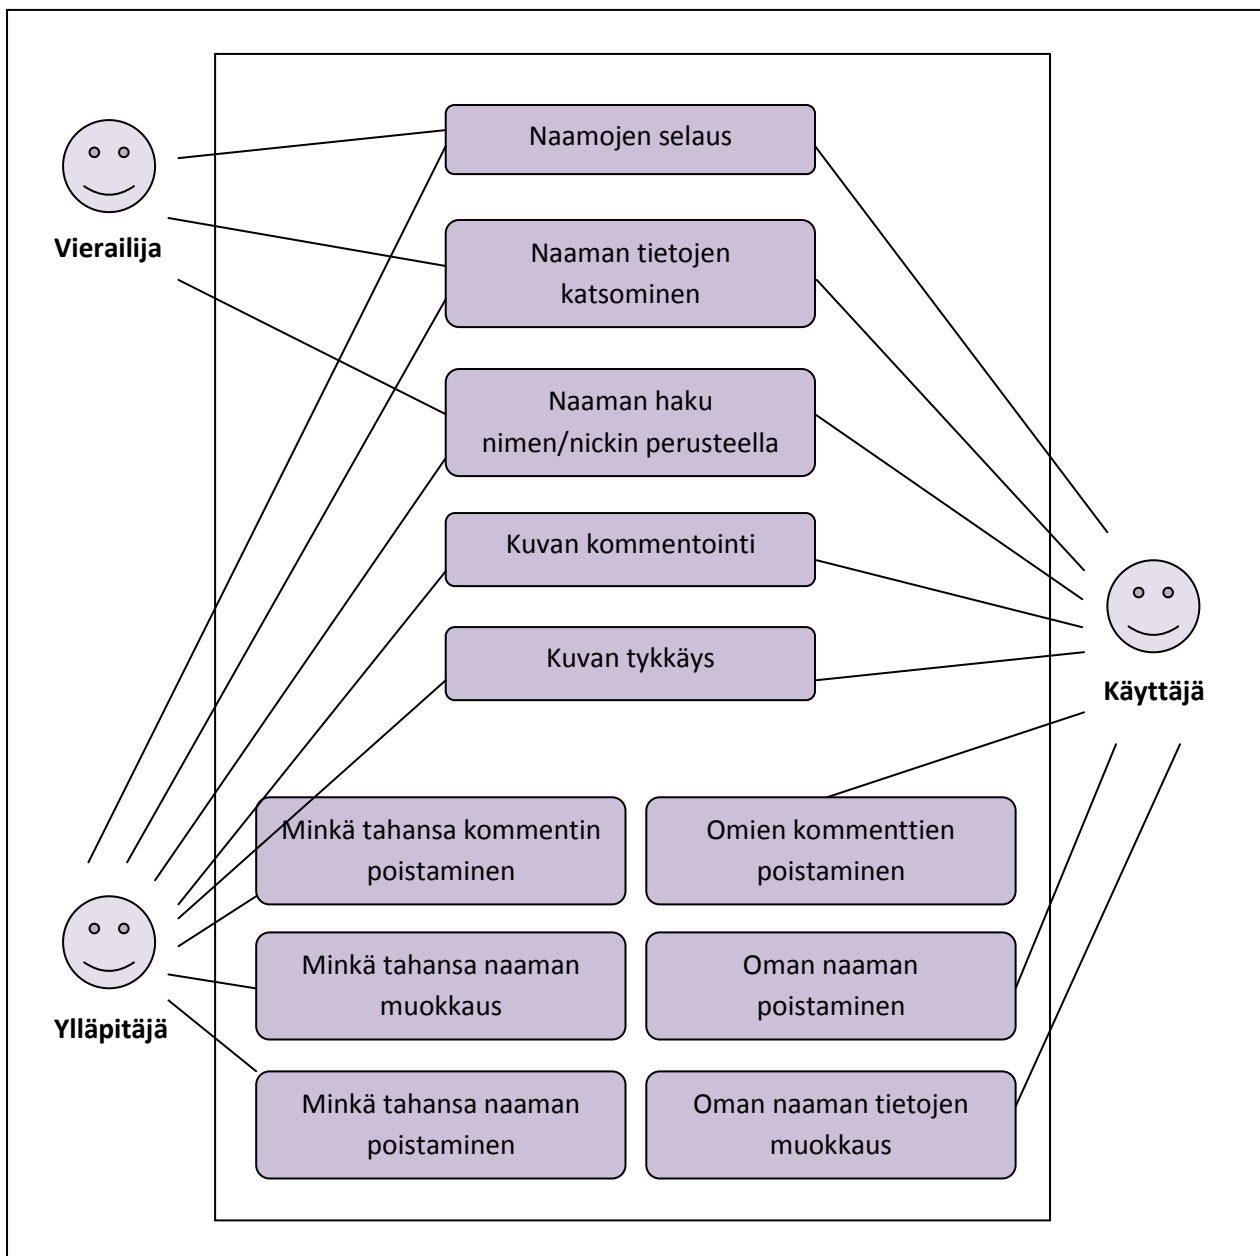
Vierailija

Naamojen selaus

Naaman tietojen katsominen

Naaman haku nimen/nickin perusteella

Kuvan kommentointi

Kuvan tykkäys

Käyttäjä

Minkä tahansa kommentin poistaminen

Omien kommenttien poistaminen

Minkä tahansa naaman muokkaus

Oman naaman poistaminen

Minkä tahansa naaman poistaminen

Oman naaman tietojen muokkaus

Ylläpitäjä